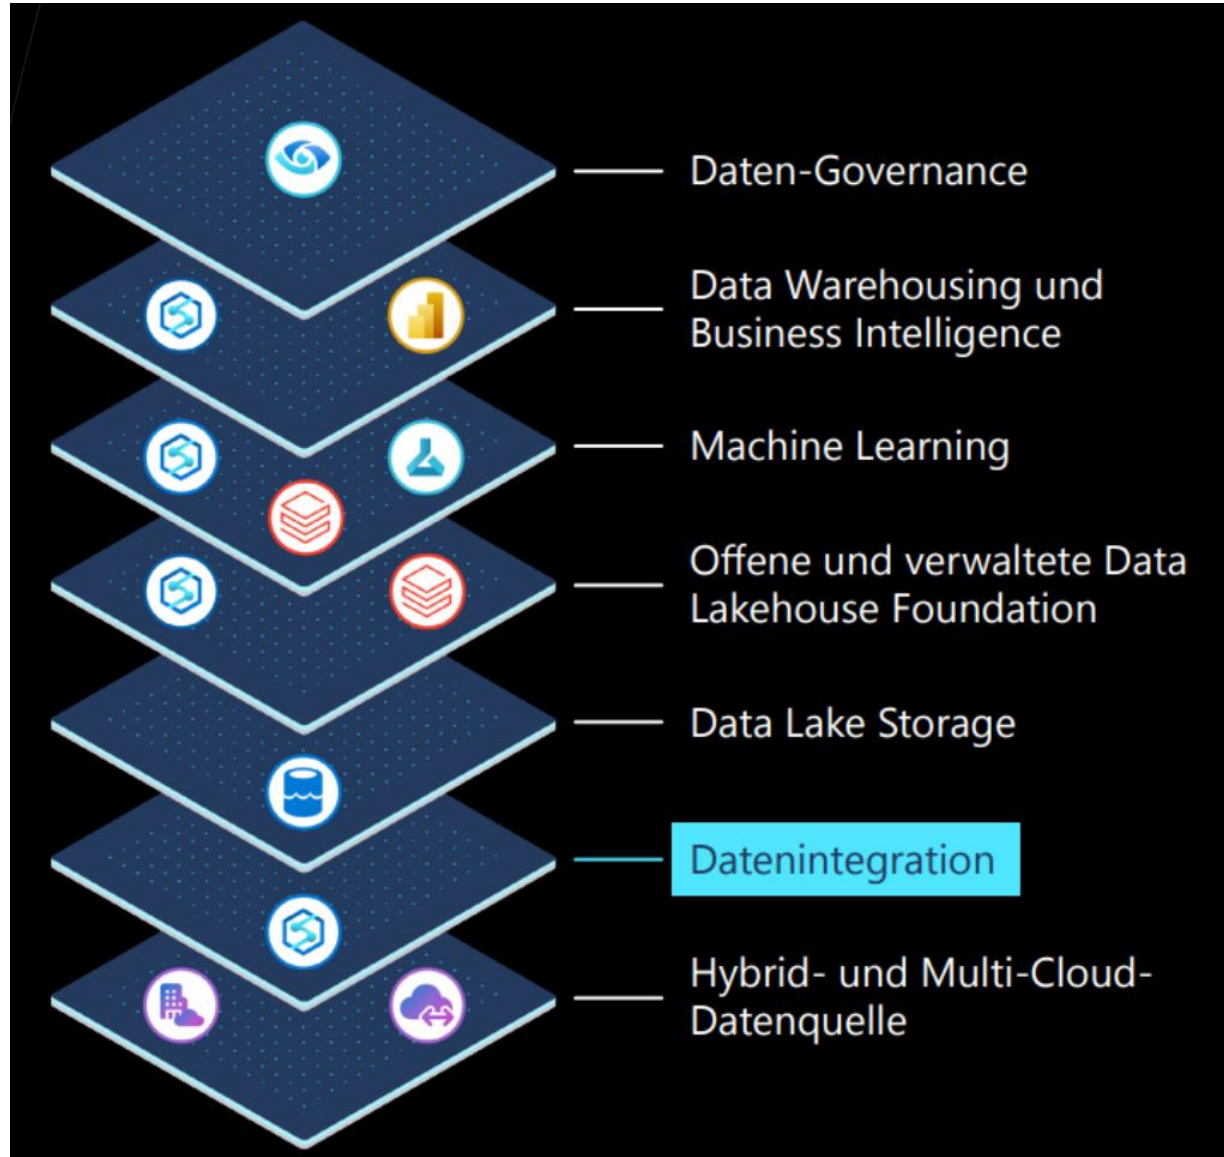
Daten-Governance

Data Warehousing und Business Intelligence

Machine Learning

Offene und verwaltete Data Lakehouse Foundation

Data Lake Storage

Datenintegration

Hybrid- und Multi-Cloud-Datenquelle